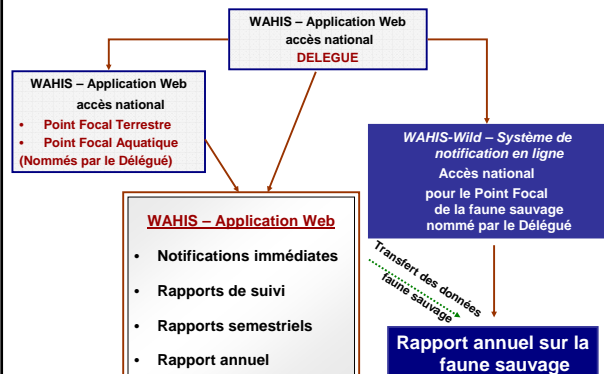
WAHIS – Application Web
accès national
DELEGUE

WAHIS – Application Web
accès national
• Point Focal Terrestre
• Point Focal Aquatique
(Nommés par le Délégué)

WAHIS-Wild – Système de notification en ligne
Accès national
pour le Point Focal de la faune sauvage nommé par le Délégué

WAHIS – Application Web
• Notifications immédiates
• Rapports de suivi
• Rapports semestriels
• Rapport annuel

Transfert des données faune sauvage

Rapport annuel sur la faune sauvage